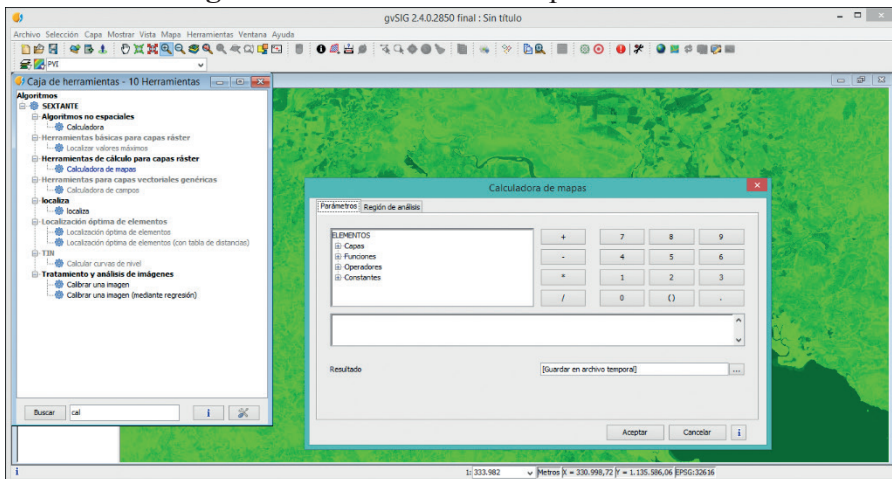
gvSIG 2.4.0.2850 final : Sin título

Archivo Selección Capa Mostrar Vista Mapa Herramientas Ventana Ayuda

PVI

Caja de herramientas - 10 Herramientas

Algoritmos
SEXTANTE
Algoritmos no espaciales
Calculadora
Herramientas básicas para capas ráster
Localizar valores máximos
Herramientas de cálculo para capas ráster
Calculadora de mapas
Herramientas para capas vectoriales genéricas
Calculadora de campos
localiza
localiza
Localización óptima de elementos
Localización óptima de elementos
Localización óptima de elementos (con tabla de distancias)
TIN
Calcular curvas de nivel
Tratamiento y análisis de imágenes
Calibrar una imagen
Calibrar una imagen (mediante regresión)

Buscar cal i

Calculadora de mapas

Parámetros Región de análisis

ELEMENTOS
Capas
Funciones
Operadores
Constantes

| + | 7 | 8 | 9 |
|---|---|---|---|
| - | 4 | 5 | 6 |
| * | 1 | 2 | 3 |
| / | 0 | () | . |

Resultado [Guardar en archivo temporal] ...

Aceptar Cancelar i

i 1: 333.982 Metros X = 330.998,72 Y = 1.135.586,06 EPSG:32616